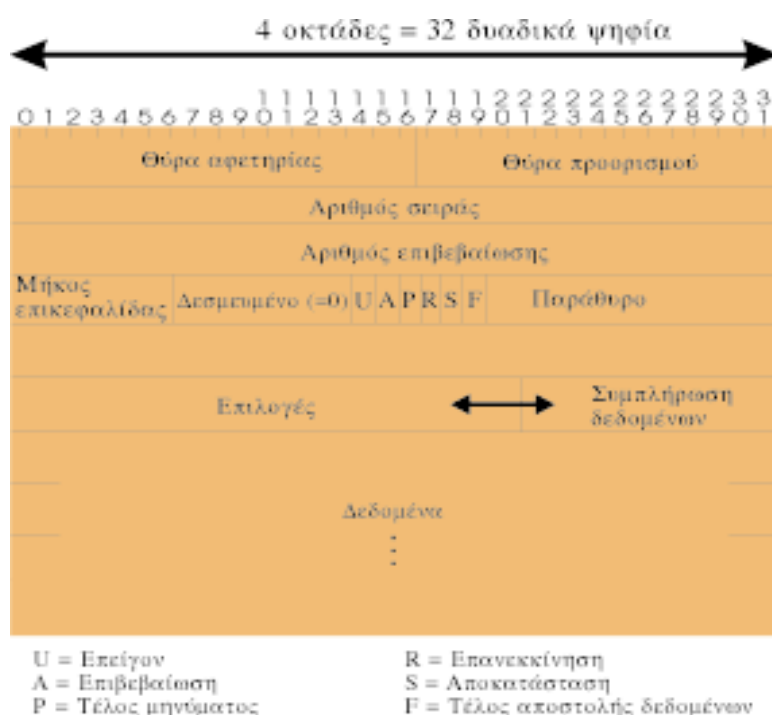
4 οκτάδες = 32 δυαδικά ψηφία

0 1 2 3 4 5 6 7 8 9 10 11 12 13 14 15 16 17 18 19 20 21 22 23 24 25 26 27 28 29 30 31

| Θύρα αφετηρίας | | | | | | | | Θύρα προορισμού |
|---|---|---|---|---|---|---|---|---|
| Αριθμός σειράς | | | | | | | | |
| Αριθμός επιβεβαίωσης | | | | | | | | |
| Μήκος επικεφαλίδας | Δεσμευμένο (=0) | U | A | P | R | S | F | Παράθυρο |

Επιλογές

Συμπλήρωση δεδομένων

Δεδομένα

U = Επείγον
A = Επιβεβαίωση
P = Τέλος μηνύματος

R = Επανεκκίνηση
S = Αποκατάσταση
F = Τέλος αποστολής δεδομένων